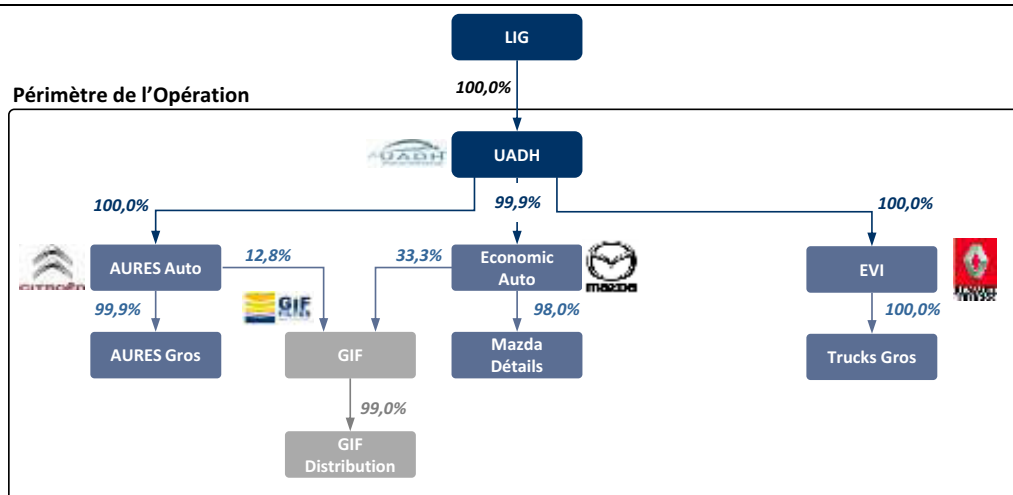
LIG

100,0%

Périmètre de l'Opération

UADH

UADH

100,0%

99,9%

100,0%

CITROËN

AURES Auto

12,8%

33,3%

Economic Auto

mazda

EVI

99,9%

GIF

98,0%

100,0%

AURES Gros

GIF

Mazda Détails

Trucks Gros

99,0%

GIF Distribution